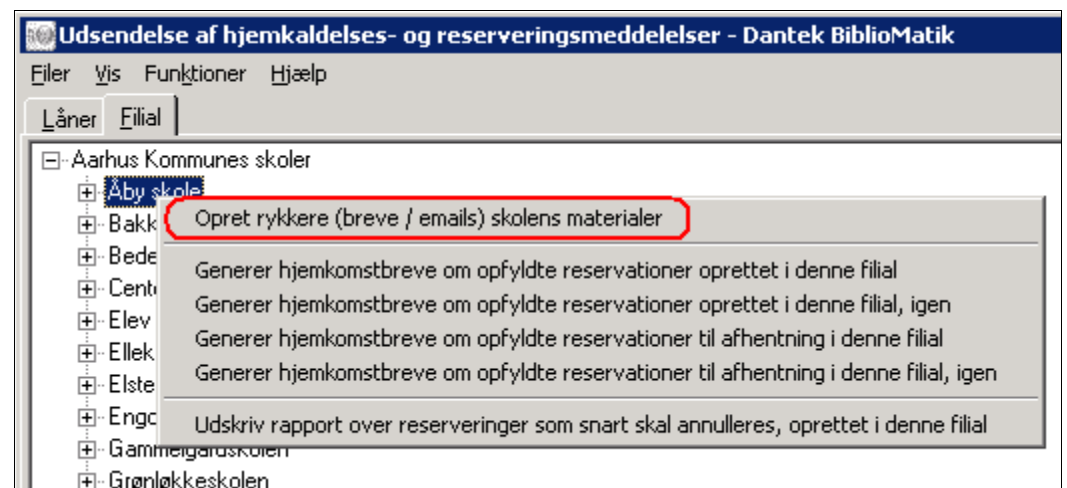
Udsendelse af hjemkaldelses- og reserveringsmeddelelser - Dantek BiblioMatik

Filer Vis Funktioner Hjælp

Låner Filial

Aarhus Kommunes skoler
Åby skole
Bakk
Bede
Cent
Elev
Ellek
Elste
Engd
Gammelgårdskolen
Grønløkkeskolen

Opret rykkere (breve / emails) skolens materialer

Generer hjemkomstbreve om opfyldte reservationer oprettet i denne filial
Generer hjemkomstbreve om opfyldte reservationer oprettet i denne filial, igen
Generer hjemkomstbreve om opfyldte reservationer til afhentning i denne filial
Generer hjemkomstbreve om opfyldte reservationer til afhentning i denne filial, igen

Udskriv rapport over reserveringer som snart skal annulleres, oprettet i denne filial